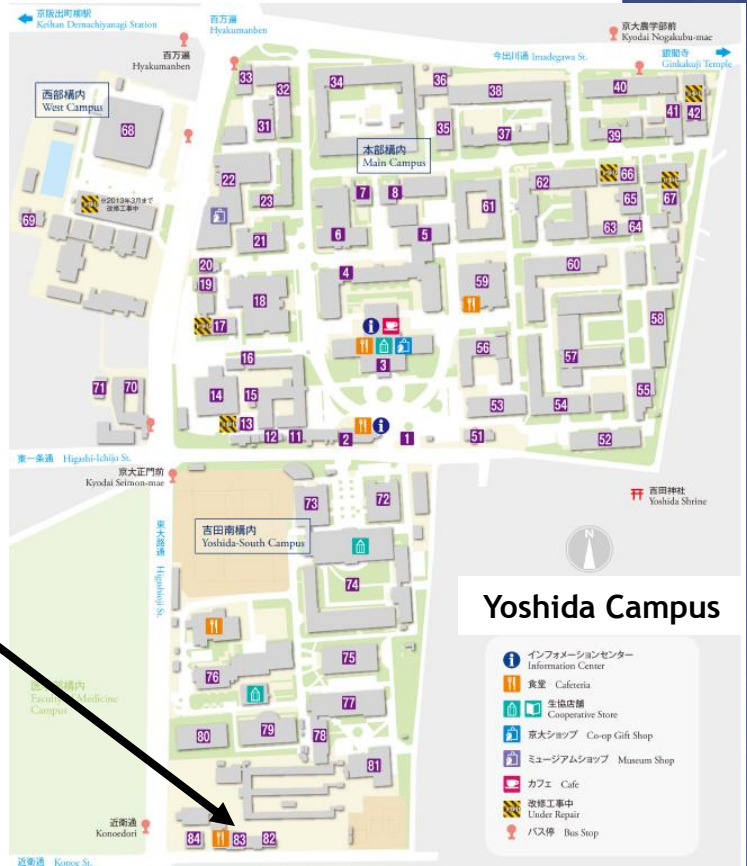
京阪出町柳駅
Keihan Demachiyanagi Station

百万遍
Hyakumanben

京大農学部前
Kyodai Nogakubu-mae

今出川通 Imadegawa St.

銀閣寺
Ginkakuji Temple

百万遍
Hyakumanben

西部構内
West Campus

本部構内
Main Campus

※2013年3月まで改修工事中

33 32 31 34 36 38 35 37 40 41 42 39 68 22 23 21 69 7 8 6 5 61 62 66 67 65 63 64 20 19 18 4 59 60 58 17 3 56 57 16 55 15 14 53 54 13 12 11 2 1 51 52 71 70

東一条通 Higashi-Ichijo St.

京大正門前
Kyodai Seimon-mae

吉田神社
Yoshida Shrine

東大路通
Higashioji St.

吉田南構内
Yoshida-South Campus

73 72 74 75 76 77 80 79 78 81 84 83 82

Yoshida Campus

医学部構内
Faculty of Medicine Campus

近衛通
Konoedori

近衛通 Konoe St.

インフォメーションセンター
Information Center

食堂 Cafeteria

生協店舗
Cooperative Store

京大ショップ Co-op Gift Shop

ミュージアムショップ Museum Shop

カフェ Cafe

改修工事中
Under Repair

バス停 Bus Stop